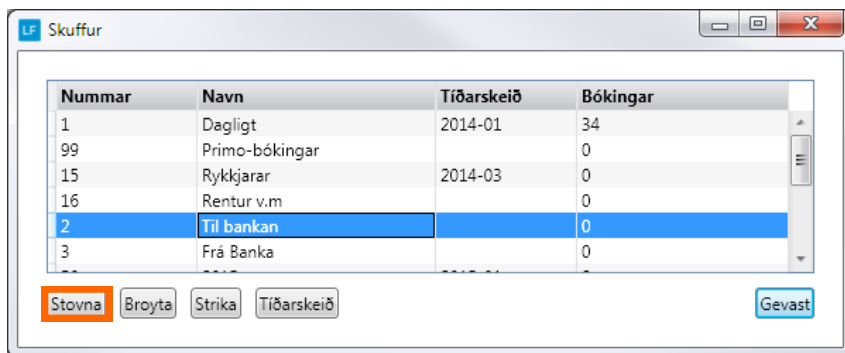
LF Skuffur

| Nummar | Navn | Tíðarskeið | Bókingar |
|---|---|---|---|
| 1 | Dagligt | 2014-01 | 34 |
| 99 | Primo-bókingar | | 0 |
| 15 | Rykkjarar | 2014-03 | 0 |
| 16 | Rentur v.m | | 0 |
| 2 | Til bankan | | 0 |
| 3 | Frá Banka | | 0 |

Stovna Broyta Strika Tíðarskeið Gevast